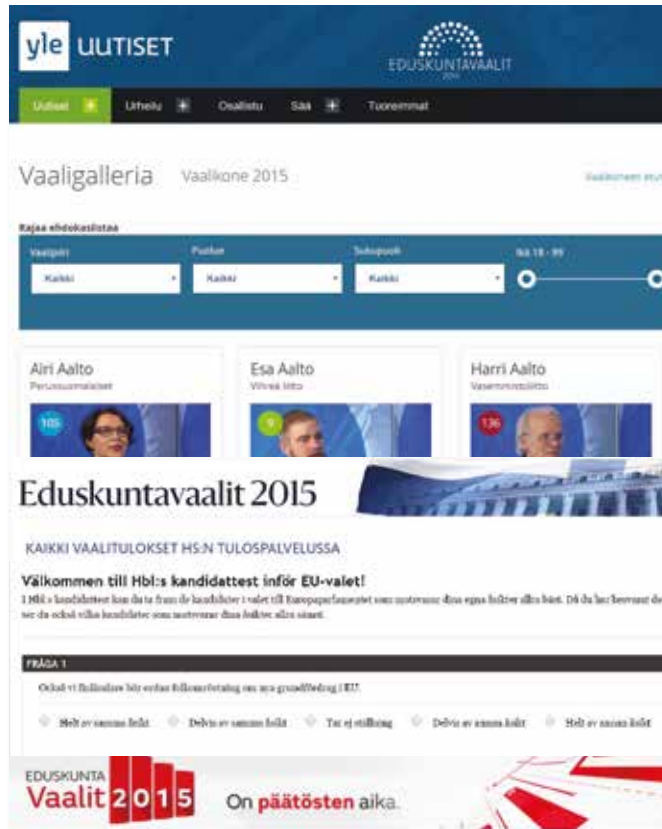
yle UUTISET

EDUSKUNTAVAALIT 2015

Uutiset + Urheilu + Osallistu Sää + Tuoreimmat

Vaaligalleria Vaalikone 2015

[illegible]

Rajaa ehdokaslistaa

Vaalipiiri Puolue Sukupuoli Ikä 18 - 99

Kaikki Kaikki Kaikki

Airi Aalto
Perussuomalaiset
105

Esa Aalto
Vihreä liitto
9

Harri Aalto
Vasemmistoliitto
136

Eduskuntavaalit 2015

KAIKKI VAALITULOKSET HS:N TULOSPALVELUSSA

Välkommen till Hbl:s kandidattest inför EU-valet!

I Hbl:s kandidattest kan du ta fram de kandidater i valet till Europaparlamentet som motsvarar dina egna åsikter allra bäst. Då du har besvarat de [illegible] ser du också vilka kandidater som motsvarar dina åsikter allra sämst.

FRÅGA 1

Också vi finländare bör ordna folkomröstning om nya grundfördrag i EU.

Helt av samma åsikt Delvis av samma åsikt Tar ej ställning Delvis av annan åsikt Helt av annan åsikt

EDUSKUNTA Vaalit 2015 On päätösten aika.